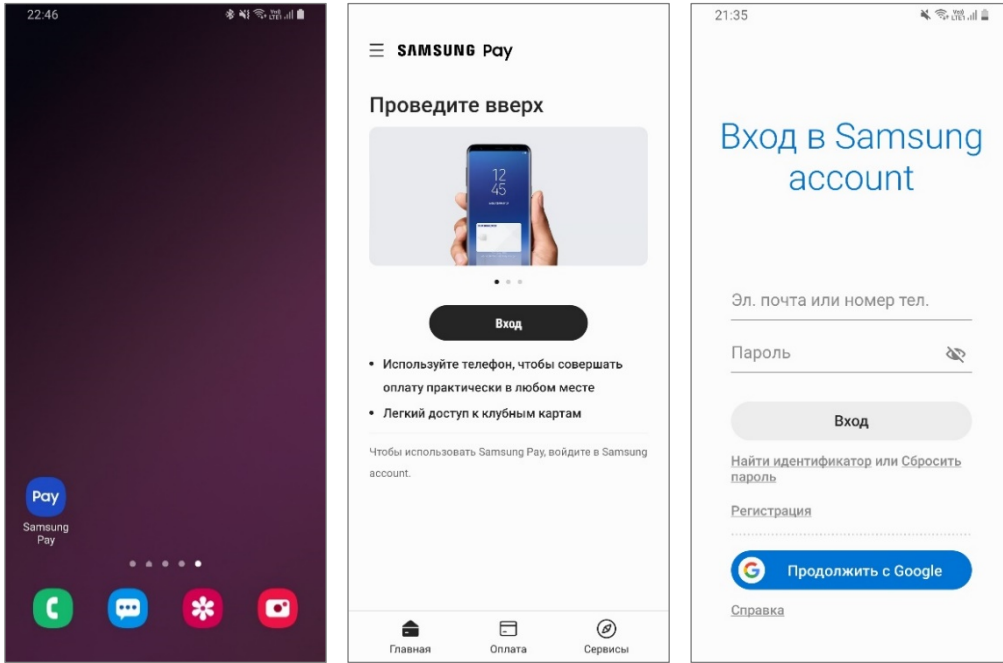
22:46

Pay
Samsung Pay

SAMSUNG Pay

Проведите вверх

12
45

Вход

• Используйте телефон, чтобы совершать оплату практически в любом месте
• Легкий доступ к клубным картам

Чтобы использовать Samsung Pay, войдите в Samsung account.

Главная
Оплата
Сервисы

21:35

Вход в Samsung account

Эл. почта или номер тел.

Пароль

Вход

Найти идентификатор или Сбросить пароль

Регистрация

Продолжить с Google

Справка